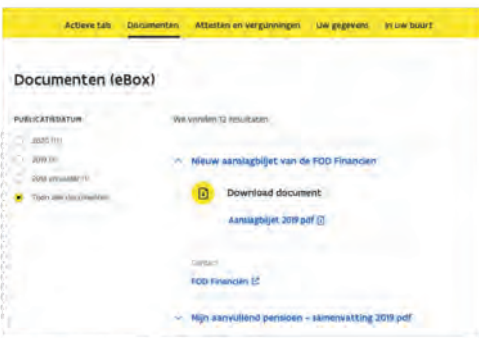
Actieve tab Documenten Attesten en vergunningen Uw gegevens In uw buurt

Documenten (eBox)

PUBLICATIEDATUM

2020 (11)

2019 (1)

2018 en ouder (1)

Toon alle documenten

We vonden 12 resultaten

Nieuw aanslagbiljet van de FOD Financien

Download document

Aanslagbiljet 2019.pdf

Contact

FOD Financien

Mijn aanvullend pensioen - samenvatting 2019.pdf